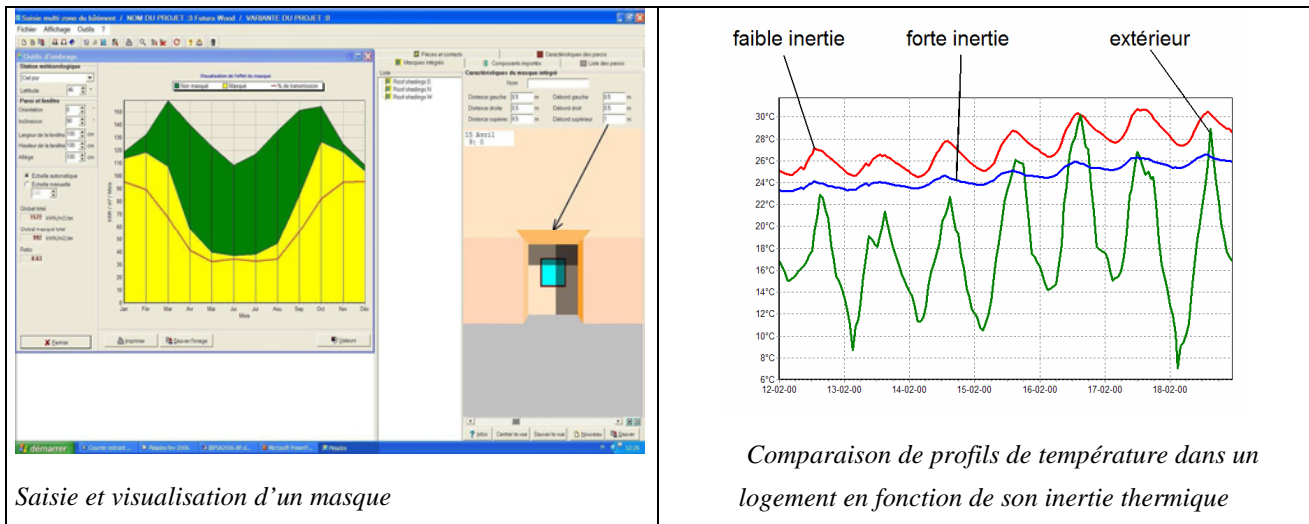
Saisie multi-zone du bâtiment / NOM DU PROJET :3 Futura Wood / VARIANTE DU PROJET :0

Fichier Affichage Outils ?

Outils d'ombrage

Station météorologique

Ciel pur

Latitude 46

Paroi et fenêtre

Orientation

Inclinaison 90

Largeur de la fenêtre 100 cm

Hauteur de la fenêtre 100 cm

Allège 100 cm

Echelle automatique

Echelle manuelle

Global total

1570 kWh/m2/an

Global masqué total

992 kWh/m2/an

Ratio

0.63

Visualisation de l'effet du masque

Non masqué Masqué % de transmission

Jan Fév Mar Avr Mai Juin Jul Aoû Sep Oct Nov Déc

Mois

Fermer Imprimer Sauver l'image Valeurs

Pièces et contacts Caractéristiques des parois

Masques intégrés Composants importés Liste des parois

Liste

Roof shadings S

Roof shadings N

Roof shadings W

Caractéristiques du masque intégré

Nom

Distance gauche 0.5 m Débord gauche 0.5 m

Distance droite 0.5 m Débord droit 0.5 m

Distance supérieure 0.5 m Débord supérieur 1 m

15 Avril
9: 0

Infos Centrer la vue Sauver la vue Nouveau Ajouter

démarrer

Saisie et visualisation d'un masque

faible inertie forte inertie extérieur

30°C 28°C 26°C 24°C 22°C 20°C 18°C 16°C 14°C 12°C 10°C 8°C 6°C

12-02-00 13-02-00 14-02-00 15-02-00 16-02-00 17-02-00 18-02-00

Comparaison de profils de température dans un logement en fonction de son inertie thermique